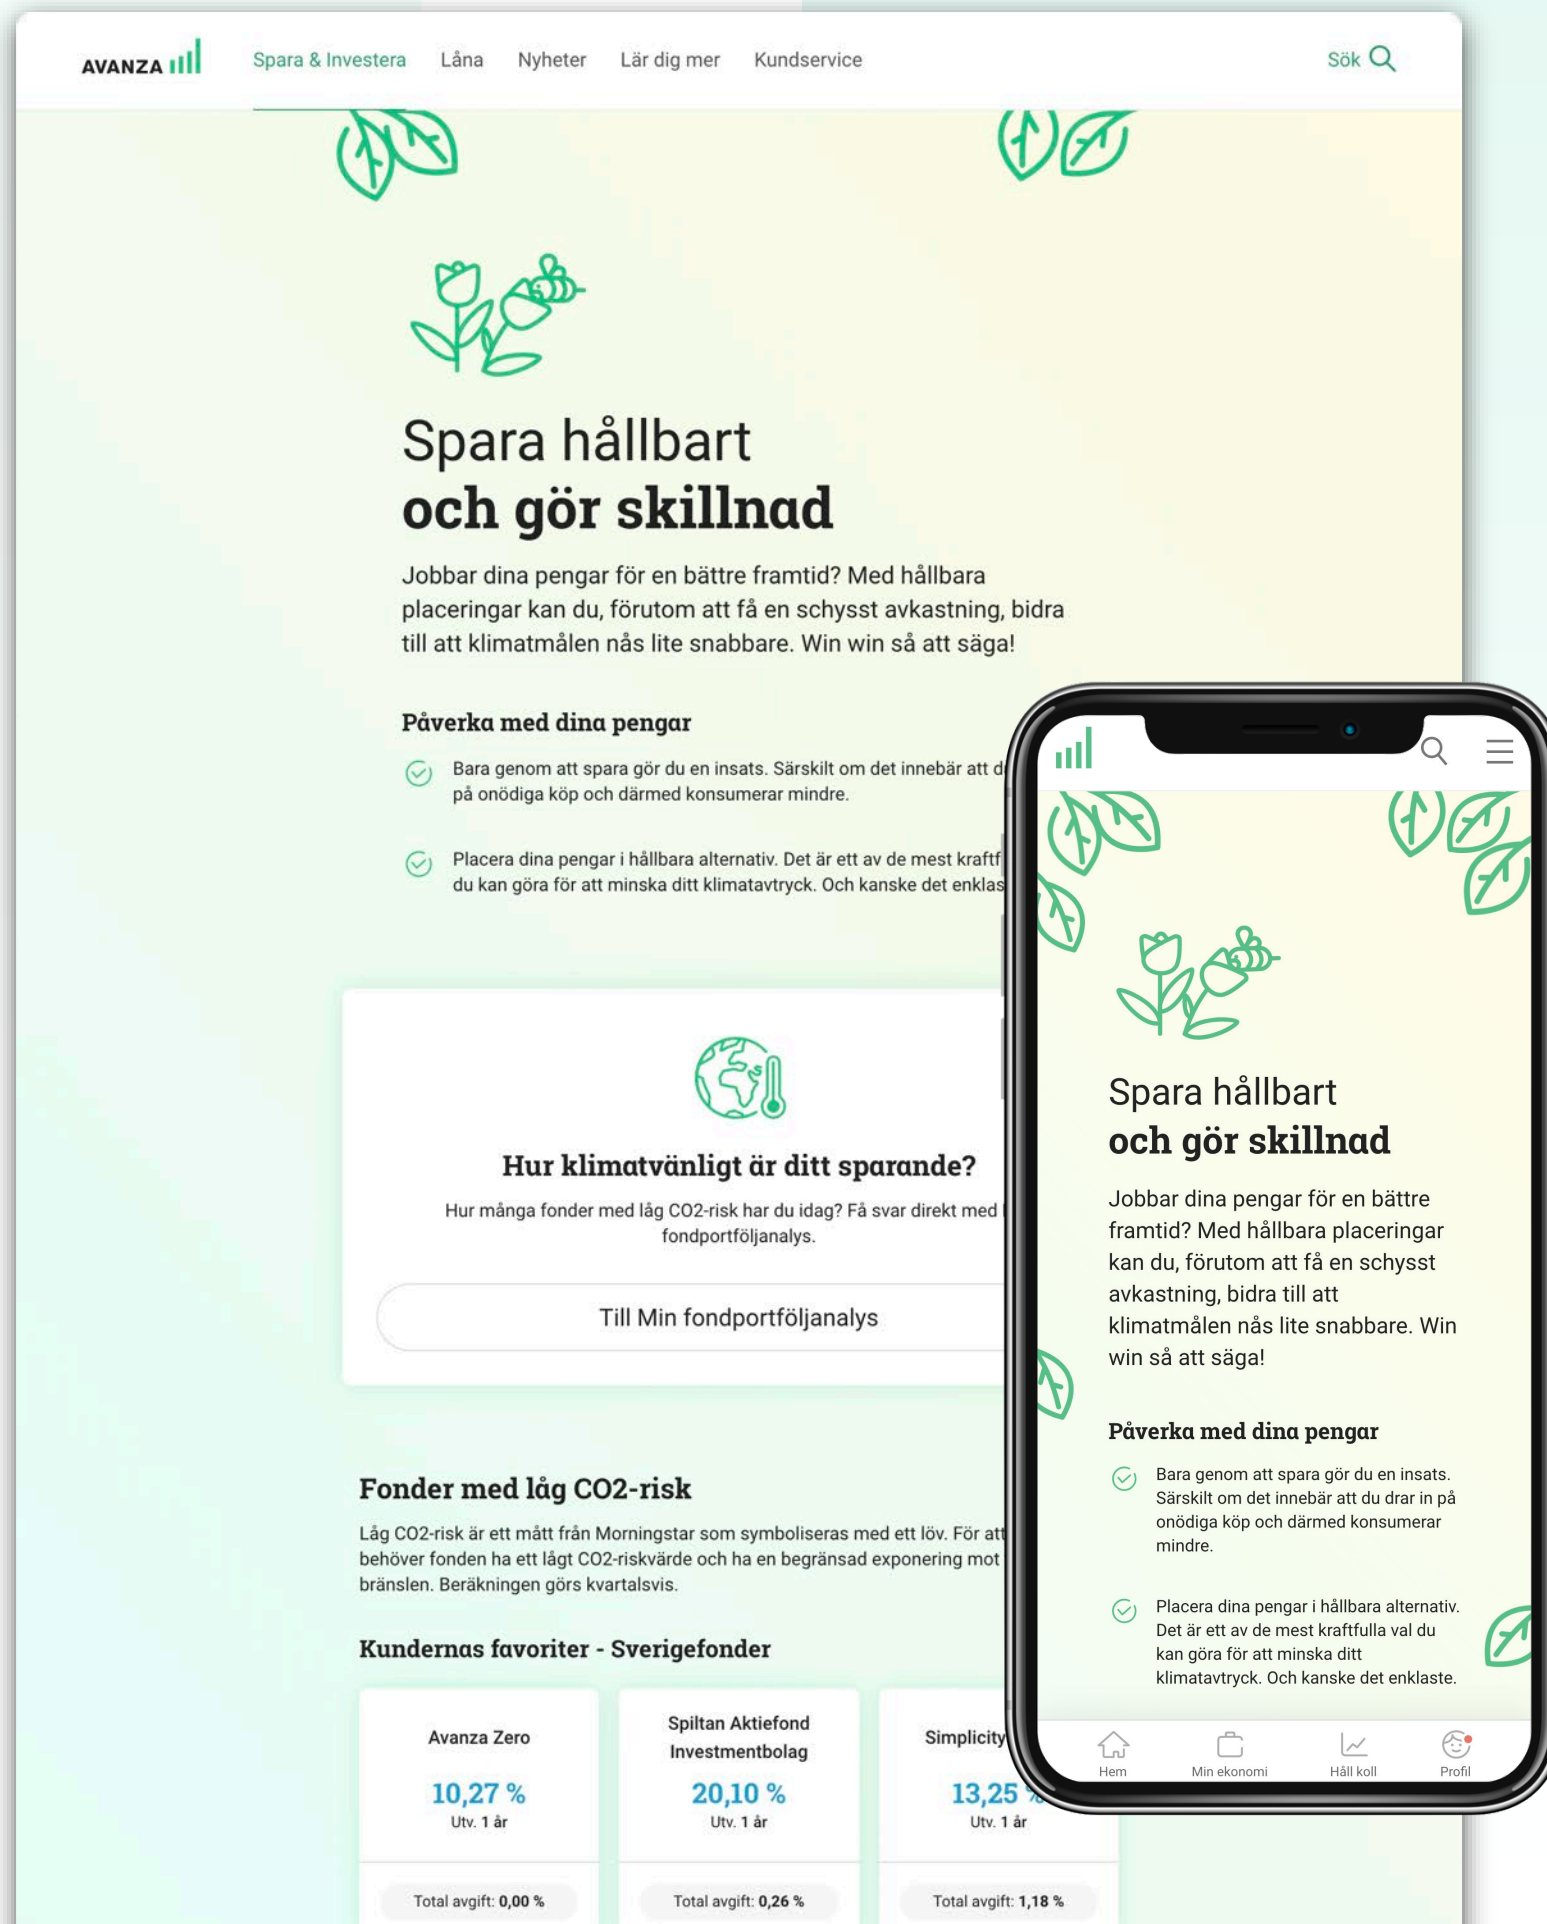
AVANZA

Spara & Investera Låna Nyheter Lär dig mer Kundservice Sök

Spara hållbart
och gör skillnad

Jobbar dina pengar för en bättre framtid? Med hållbara placeringar kan du, förutom att få en schysst avkastning, bidra till att klimatmålen nås lite snabbare. Win win så att säga!

Påverka med dina pengar

Bara genom att spara gör du en insats. Särskilt om det innebär att d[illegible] på onödiga köp och därmed konsumerar mindre.

Placera dina pengar i hållbara alternativ. Det är ett av de mest kraftf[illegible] du kan göra för att minska ditt klimatavtryck. Och kanske det enklas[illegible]

Hur klimatvänligt är ditt sparande?

Hur många fonder med låg CO2-risk har du idag? Få svar direkt med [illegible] fondportföljanalys.

Till Min fondportföljanalys

Fonder med låg CO2-risk

Låg CO2-risk är ett mått från Morningstar som symboliseras med ett löv. För att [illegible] behöver fonden ha ett lågt CO2-riskvärde och ha en begränsad exponering mot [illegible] bränslen. Beräkningen görs kvartalsvis.

Kundernas favoriter - Sverigefonder

| Avanza Zero | Spiltan Aktiefond Investmentbolag | Simplicity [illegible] |
|---|---|---|
| 10,27 % | 20,10 % | 13,25 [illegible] |
| Utv. 1 år | Utv. 1 år | Utv. 1 år |
| Total avgift: 0,00 % | Total avgift: 0,26 % | Total avgift: 1,18 % |

Spara hållbart
och gör skillnad

Jobbar dina pengar för en bättre framtid? Med hållbara placeringar kan du, förutom att få en schysst avkastning, bidra till att klimatmålen nås lite snabbare. Win win så att säga!

Påverka med dina pengar

Bara genom att spara gör du en insats. Särskilt om det innebär att du drar in på onödiga köp och därmed konsumerar mindre.

Placera dina pengar i hållbara alternativ. Det är ett av de mest kraftfulla val du kan göra för att minska ditt klimatavtryck. Och kanske det enklaste.

Hem Min ekonomi Håll koll Profil